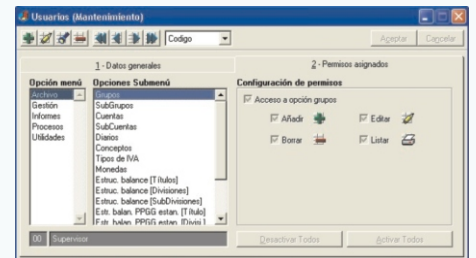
Usuarios (Mantenimiento)

Codigo

Aceptar Cancelar

1 - Datos generales

2 - Permisos asignados

Opción menú
Archivo
Gestión
Informes
Procesos
Utilidades

Opciones Submenú
Grupos
SubGrupos
Cuentas
SubCuentas
Diarios
Conceptos
Tipos de IVA
Monedas
Estruc. balance [Títulos]
Estruc. balance [Divisiones]
Estruc. balance [SubDivisiones]
Estr. balan. PPGG estan. [Título]
Estr. balan. PPGG estan. [Divis.]

Configuración de permisos

Acceso a opción grupos

Añadir

Editar

Borrar

Listar

00 Supervisor

Desactivar Todos

Activar Todos